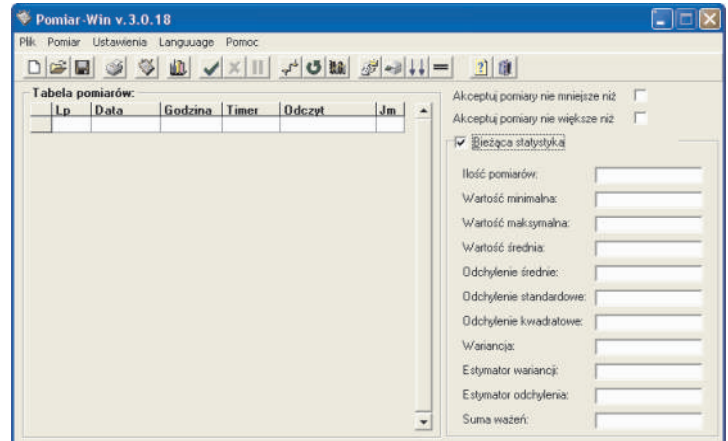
Pomiar-Win v. 3.0.18

Plik Pomiar Ustawienia Languuage Pomoc

Tabela pomiarów:

| Lp | Data | Godzina | Timer | Odczyt | Jm |
|---|---|---|---|---|---|
| | | | | | |

Akceptuj pomiary nie mniejsze niż
Akceptuj pomiary nie większe niż
Bieżąca statystyka

Ilość pomiarów:
Wartość minimalna:
Wartość maksymalna:
Wartość średnia:
Odchylenie średnie:
Odchylenie standardowe:
Odchylenie kwadratowe:
Wariancja:
Estymator wariancji:
Estymator odchylenia:
Suma ważeń: